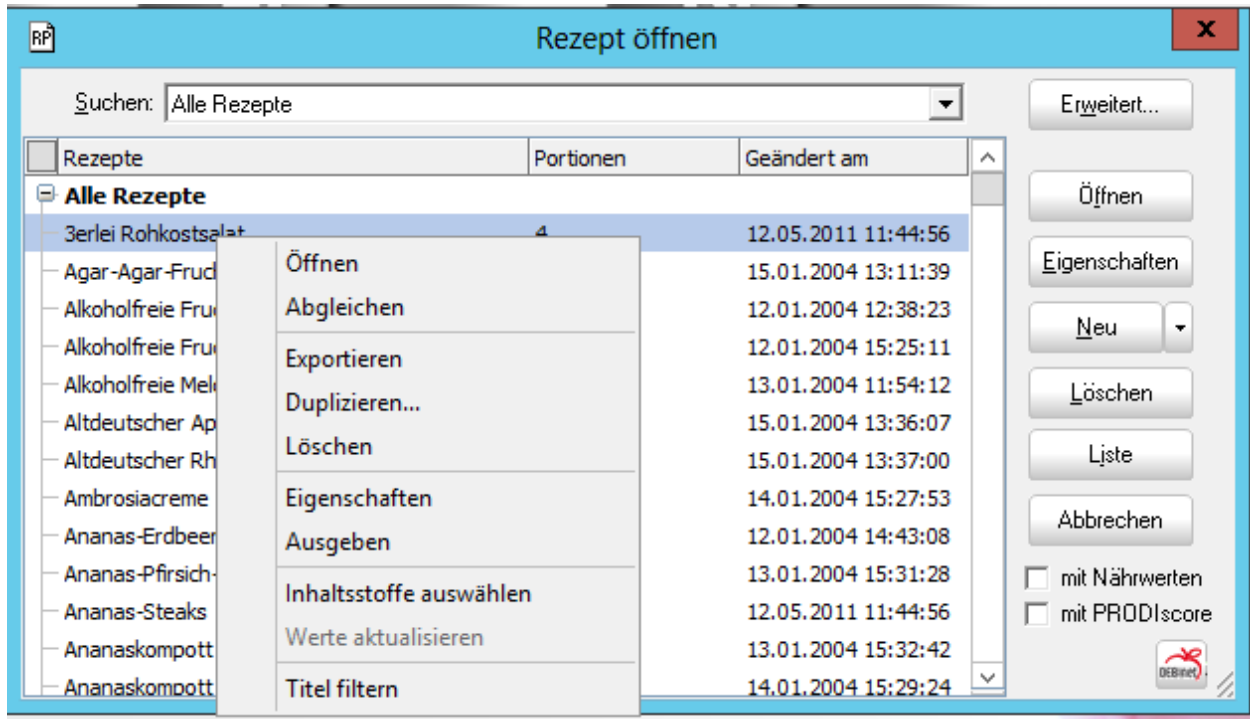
RP

Rezept öffnen

X

Suchen: Alle Rezepte

Erweitert...

| Rezepte | Portionen | Geändert am |
|---|---|---|
| Alle Rezepte | | |
| 3erlei Rohkostsalat | 4 | 12.05.2011 11:44:56 |
| Agar-Agar-Fruc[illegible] | | 15.01.2004 13:11:39 |
| Alkoholfreie Fru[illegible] | | 12.01.2004 12:38:23 |
| Alkoholfreie Fru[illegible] | | 12.01.2004 15:25:11 |
| Alkoholfreie Mel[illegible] | | 13.01.2004 11:54:12 |
| Altdeutscher Ap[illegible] | | 15.01.2004 13:36:07 |
| Altdeutscher Rh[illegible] | | 15.01.2004 13:37:00 |
| Ambrosiacreme | | 14.01.2004 15:27:53 |
| Ananas-Erdbeer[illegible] | | 12.01.2004 14:43:08 |
| Ananas-Pfirsich-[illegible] | | 13.01.2004 15:31:28 |
| Ananas-Steaks | | 12.05.2011 11:44:56 |
| Ananaskompott | | 13.01.2004 15:32:42 |
| Ananaskompott | | 14.01.2004 15:29:24 |

Öffnen
Abgleichen
Exportieren
Duplizieren...
Löschen
Eigenschaften
Ausgeben
Inhaltsstoffe auswählen
Werte aktualisieren
Titel filtern

Öffnen
Eigenschaften
Neu
Löschen
Liste
Abbrechen

mit Nährwerten
mit PRODIscore

DEBInet